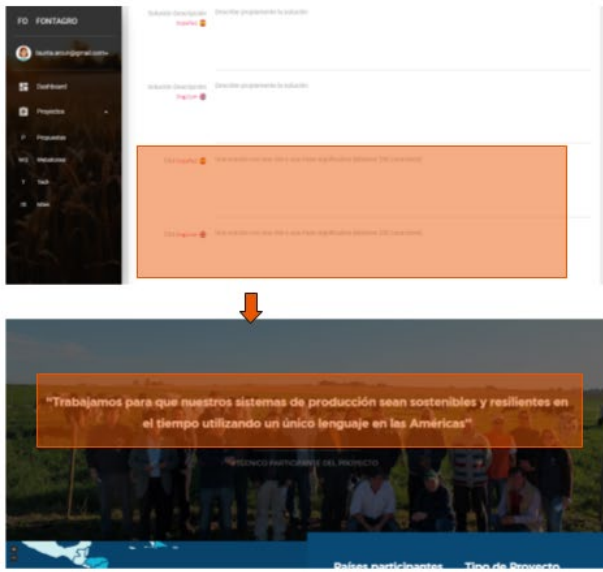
FD FONTAGRO

faustia.arcon@gmail.com

Dashboard

Proyectos

P Propuestas

MO Metadones

T Task

M Wiki

Solución Descripción Español

Describir propiamente la solución

Solución Descripción English

Describir propiamente la solución

Cita Español

Una oración con más cita o una frase significativa (Máximo 150 caracteres)

Cita English

Una oración con más cita o una frase significativa (Máximo 150 caracteres)

"Trabajamos para que nuestros sistemas de producción sean sostenibles y resilientes en el tiempo utilizando un único lenguaje en las Américas"

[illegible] PARTICIPANTE DEL PROYECTO

Países participantes

Tipo de Proyecto